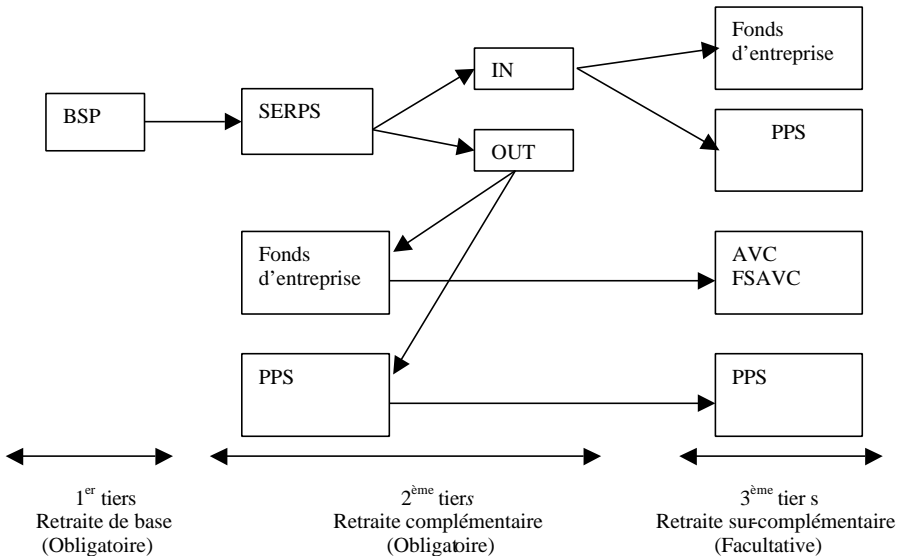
BSP

SERPS

IN

OUT

Fonds d'entreprise

PPS

Fonds d'entreprise

AVC
FSAVC

PPS

PPS

1$^{er}$ tiers
Retraite de base
(Obligatoire)

2$^{ème}$ tiers
Retraite complémentaire
(Obligatoire)

3$^{ème}$ tier s
Retraite sur-complémentaire
(Facultative)